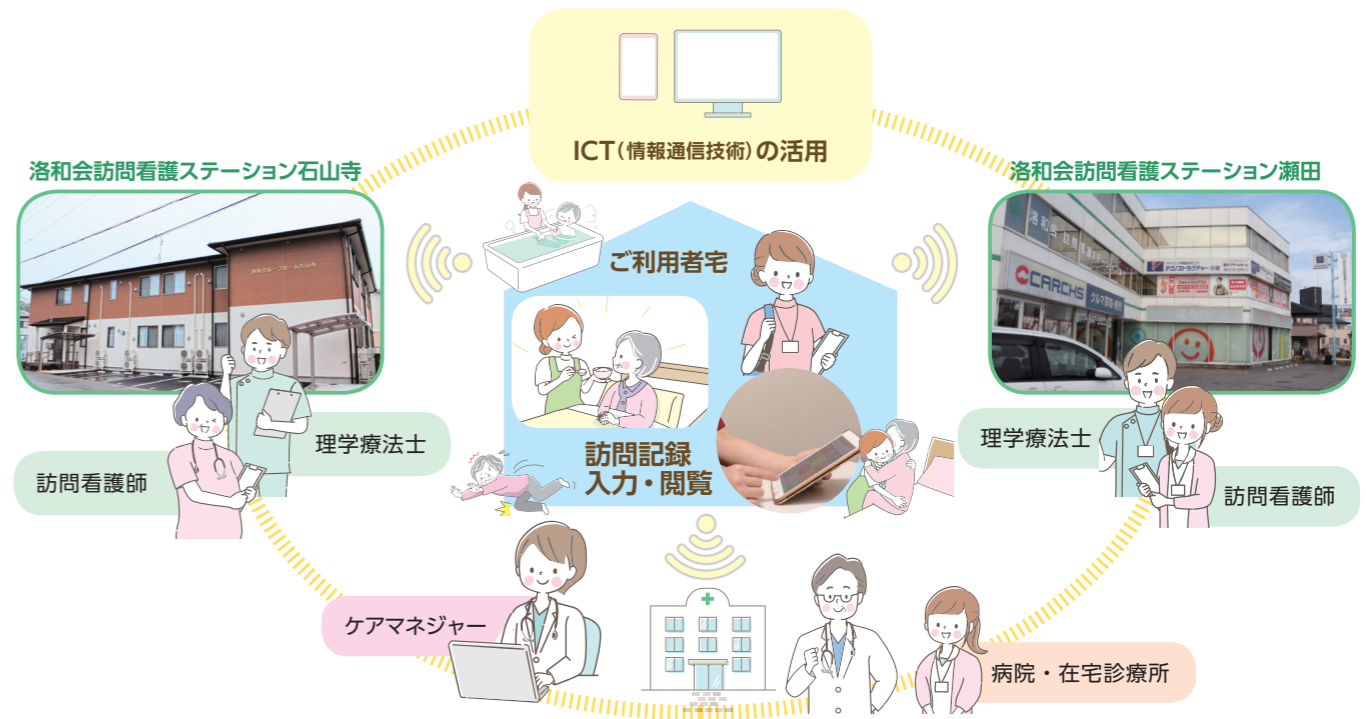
ICT（情報通信技術）の活用

洛和会訪問看護ステーション石山寺

洛和会訪問看護ステーション瀬田

ご利用者宅

訪問記録
入力・閲覧

理学療法士

訪問看護師

理学療法士

訪問看護師

ケアマネジャー

病院・在宅診療所

CARCHS